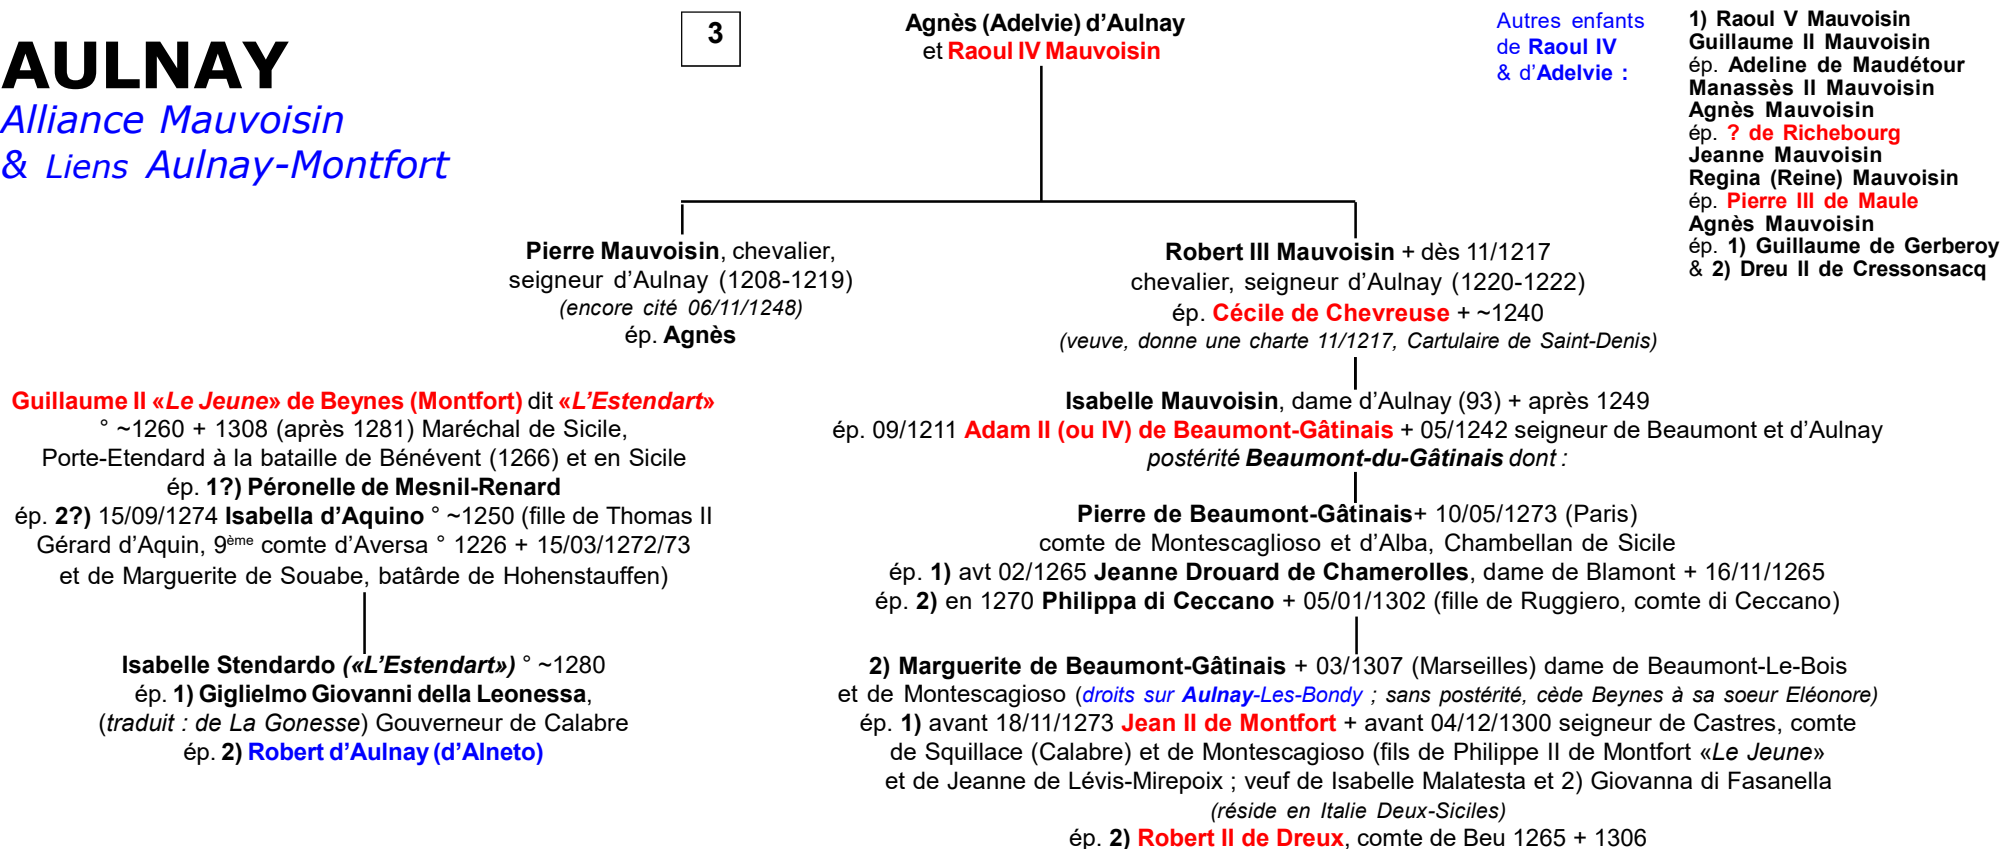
AULNAY
Alliance Mauvoisin
& Liens Aulnay-Montfort

3

Agnès (Adelvie) d'Aulnay
et Raoul IV Mauvoisin

Autres enfants de Raoul IV & d'Adelvie :

1) Raoul V Mauvoisin
Guillaume II Mauvoisin
ép. Adeline de Maudétour
Manassès II Mauvoisin
Agnès Mauvoisin
ép. ? de Richebourg
Jeanne Mauvoisin
Regina (Reine) Mauvoisin
ép. Pierre III de Maule
Agnès Mauvoisin
ép. 1) Guillaume de Gerberoy
& 2) Dreu II de Cressonsacq

Pierre Mauvoisin, chevalier, seigneur d'Aulnay (1208-1219)
(encore cité 06/11/1248)
ép. Agnès

Robert III Mauvoisin + dès 11/1217
chevalier, seigneur d'Aulnay (1220-1222)
ép. Cécile de Chevreuse + ~1240
(veuve, donne une charte 11/1217, Cartulaire de Saint-Denis)

Guillaume II «Le Jeune» de Beynes (Montfort) dit «L'Estendart»
° ~1260 + 1308 (après 1281) Maréchal de Sicile,
Porte-Etendard à la bataille de Bénévent (1266) et en Sicile
ép. 1?) Péronelle de Mesnil-Renard
ép. 2?) 15/09/1274 Isabella d'Aquino ° ~1250 (fille de Thomas II Gérard d'Aquin, 9ème comte d'Aversa ° 1226 + 15/03/1272/73 et de Marguerite de Souabe, batârde de Hohenstauffen)

Isabelle Mauvoisin, dame d'Aulnay (93) + après 1249
ép. 09/1211 Adam II (ou IV) de Beaumont-Gâtinais + 05/1242 seigneur de Beaumont et d'Aulnay
postérité Beaumont-du-Gâtinais dont :

Pierre de Beaumont-Gâtinais+ 10/05/1273 (Paris)
comte de Montescaglioso et d'Alba, Chambellan de Sicile
ép. 1) avt 02/1265 Jeanne Drouard de Chamerolles, dame de Blamont + 16/11/1265
ép. 2) en 1270 Philippa di Ceccano + 05/01/1302 (fille de Ruggiero, comte di Ceccano)

Isabelle Stendardo («L'Estendart») ° ~1280
ép. 1) Giglielmo Giovanni della Leonessa,
(traduit : de La Gonesse) Gouverneur de Calabre
ép. 2) Robert d'Aulnay (d'Alneto)

2) Marguerite de Beaumont-Gâtinais + 03/1307 (Marseilles) dame de Beaumont-Le-Bois et de Montescagioso (droits sur Aulnay-Les-Bondy ; sans postérité, cède Beynes à sa soeur Eléonore)
ép. 1) avant 18/11/1273 Jean II de Montfort + avant 04/12/1300 seigneur de Castres, comte de Squillace (Calabre) et de Montescagioso (fils de Philippe II de Montfort «Le Jeune» et de Jeanne de Lévis-Mirepoix ; veuf de Isabelle Malatesta et 2) Giovanna di Fasanella
(réside en Italie Deux-Siciles)
ép. 2) Robert II de Dreux, comte de Beu 1265 + 1306